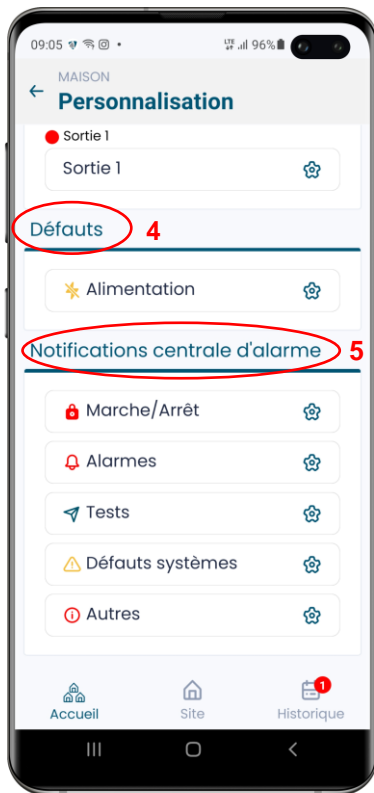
09:05 • LTE .ıl 96%

MAISON
Personnalisation

Sortie 1
Sortie 1

Défauts 4

Alimentation

Notifications centrale d'alarme 5

Marche/Arrêt

Alarmes

Tests

Défauts systèmes

Autres

Accueil Site 1 Historique